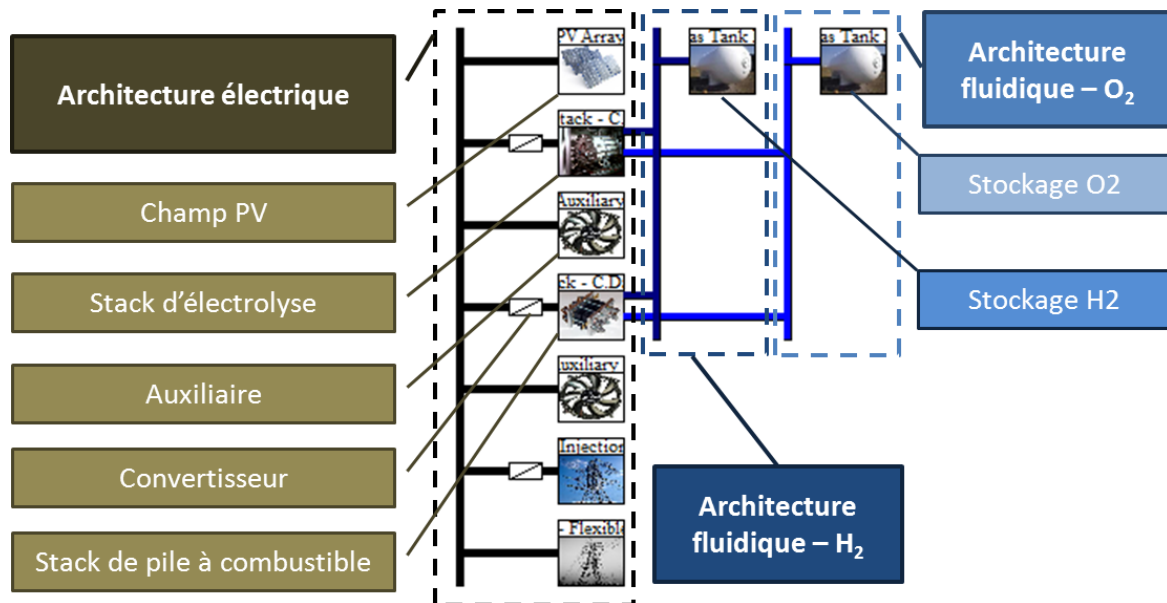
Architecture électrique

Champ PV

Stack d'électrolyse

Auxiliaire

Convertisseur

Stack de pile à combustible

PV Arrav

tack - C

Auxiliarv

ck - C.D

uxiliarv

Injectio

- Flexibl

as Tank

as Tank

Architecture fluidique – $O_2$

Stockage O2

Stockage H2

Architecture fluidique – $H_2$